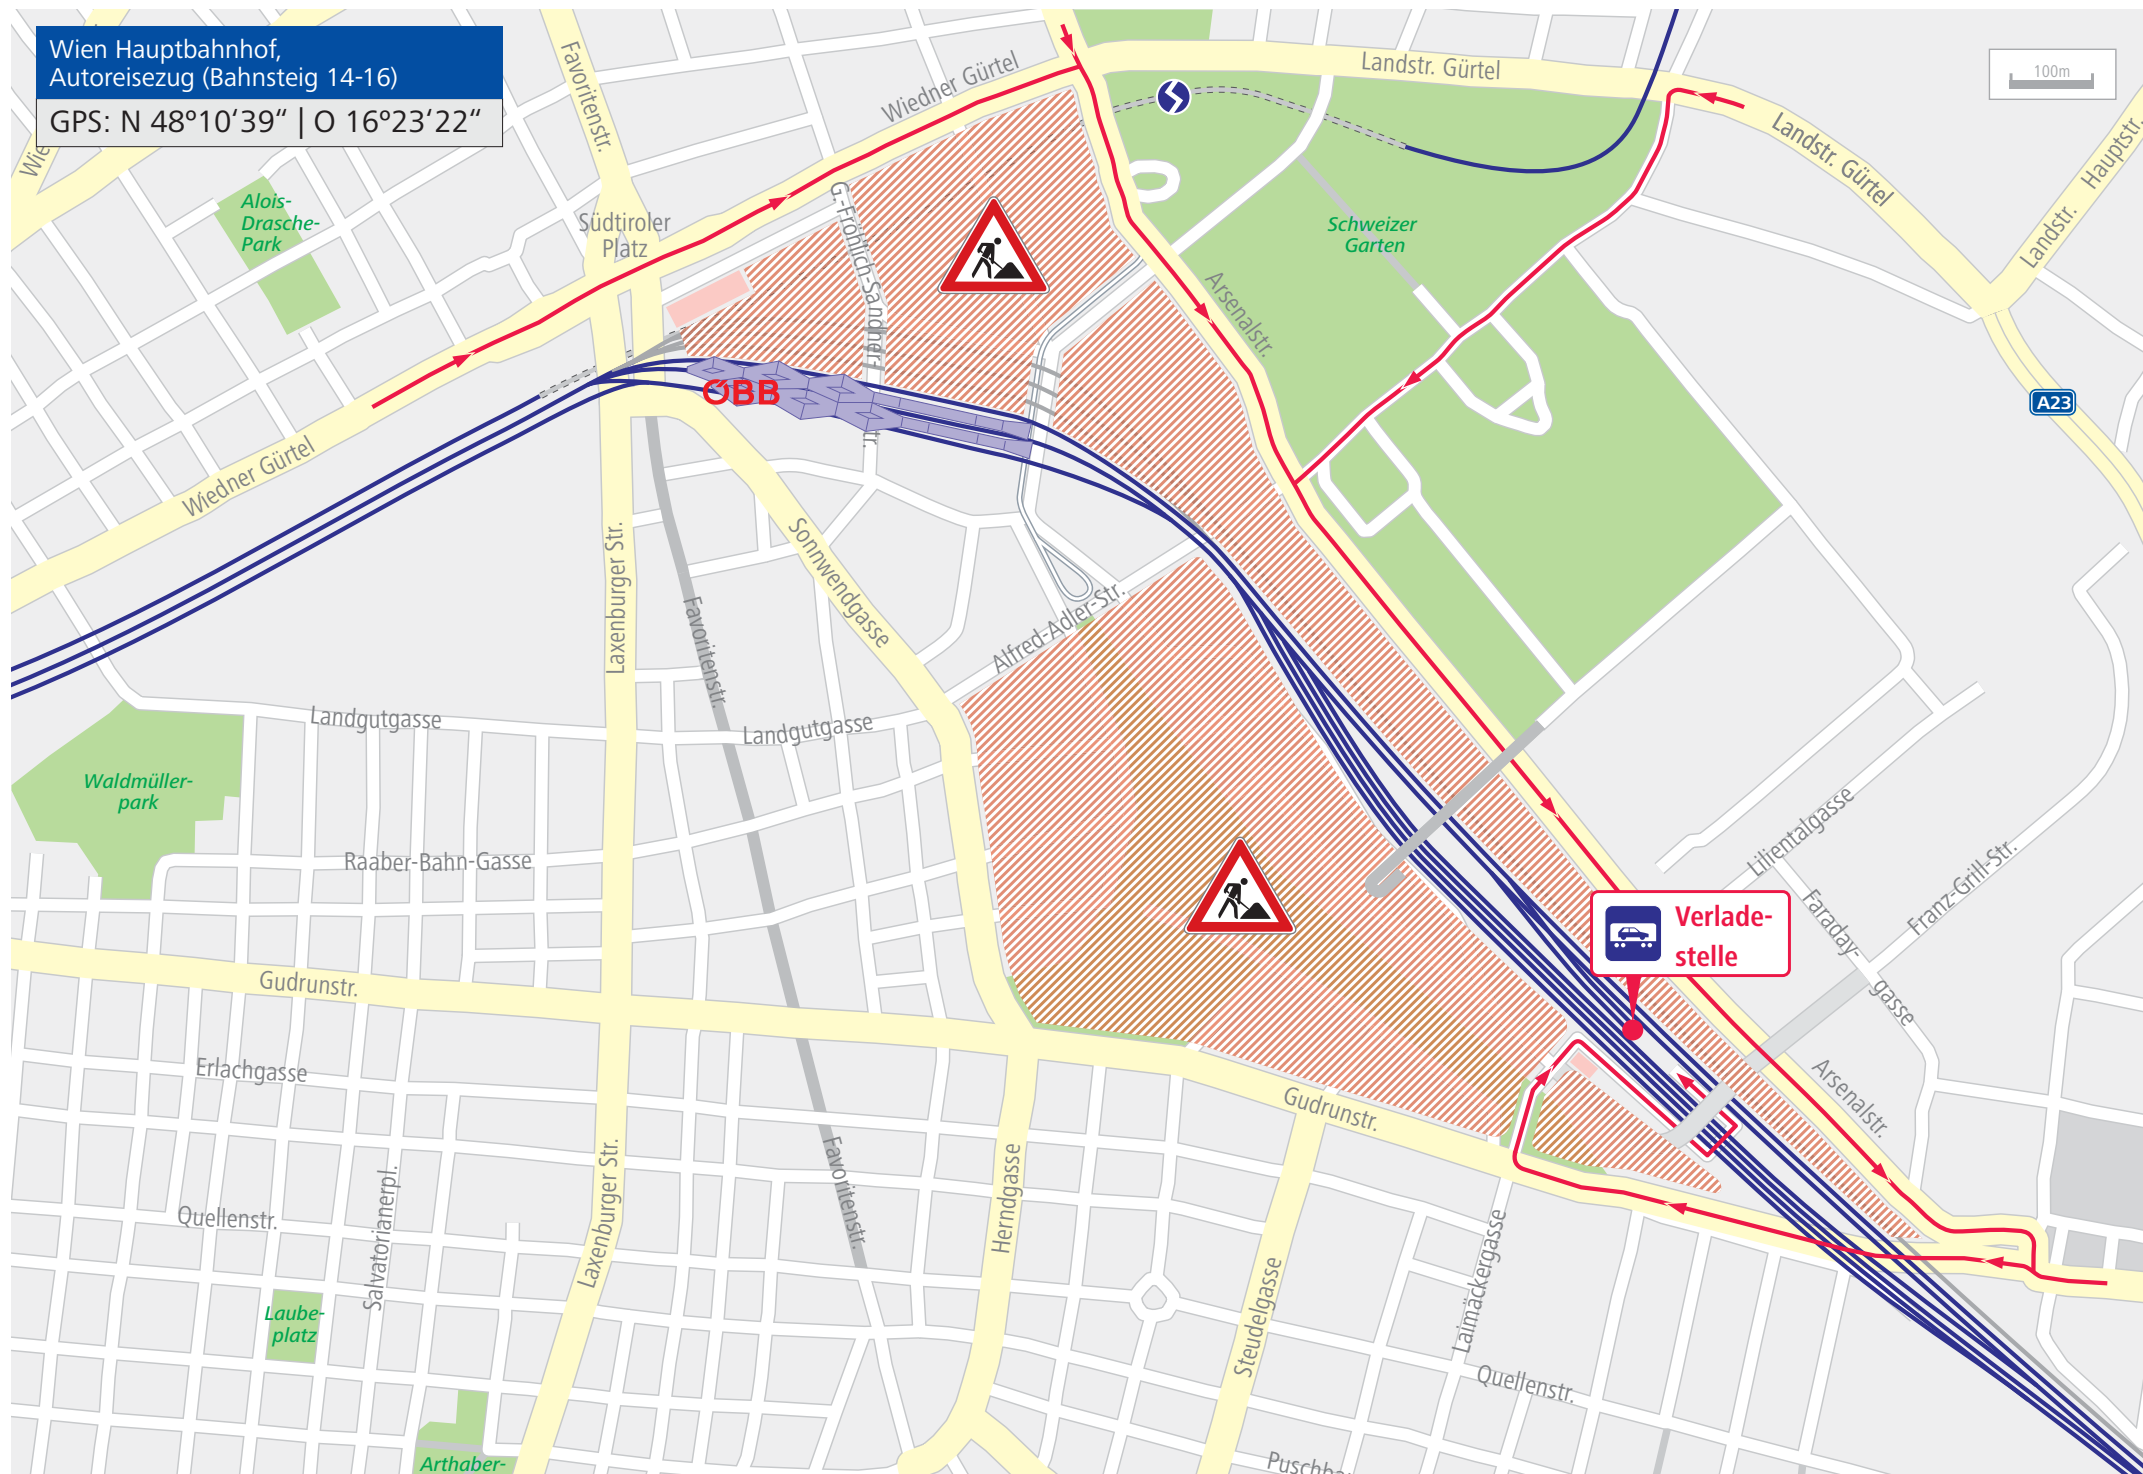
Wien Hauptbahnhof,
Autoreisezug (Bahnsteig 14-16)

GPS: N 48°10'39" | O 16°23'22"

100m

Wie
Favoritenstr.
Wiedner Gürtel
Landstr. Gürtel
Landstr. Gürtel
Landstr. Hauptstr.
Alois-Drasche-Park
Südtiroler Platz
G.-Fröhlich-Sandner-Str.
Schweizer Garten
Arsenalstr.
ÖBB
A23
Wiedner Gürtel
Laxenburger Str.
Favoritenstr.
Sonnwendgasse
Alfred-Adler-Str.
Landgutgasse
Landgutgasse
Waldmüller-park
Raaber-Bahn-Gasse
Lilientalgasse
Faraday-gasse
Franz-Grill-Str.
Verlade-stelle
Gudrunstr.
Erlachgasse
Gudrunstr.
Arsenalstr.
Quellenstr.
Salvatorianerpl.
Laxenburger Str.
Favoritenstr.
Herndgasse
Steudelgasse
Laimäckergasse
Quellenstr.
Laube-platz
Arthaber-
Puschb